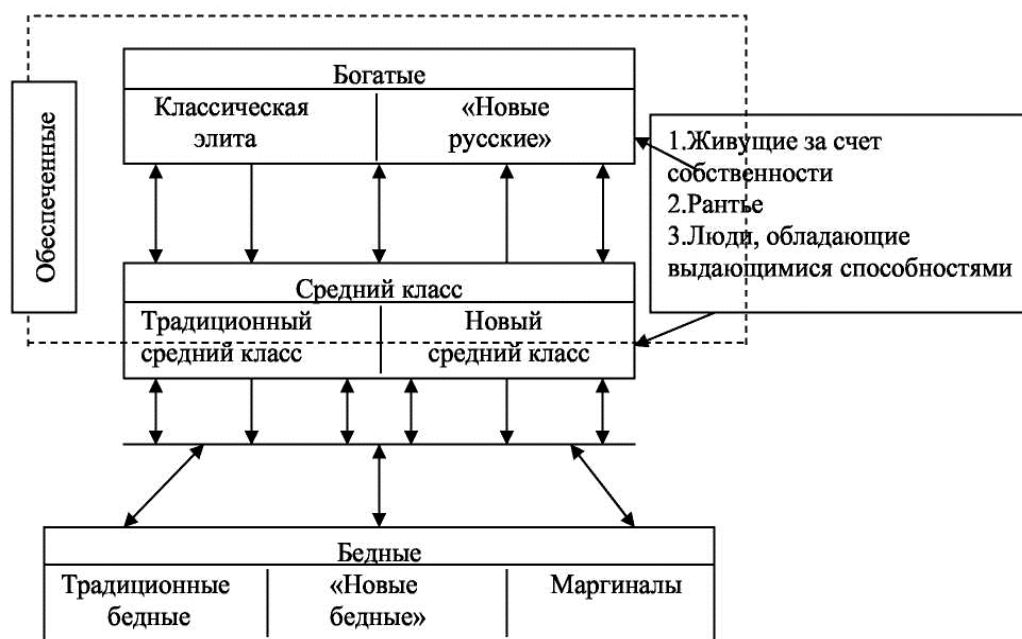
Обеспеченные

Богатые

Классическая элита

«Новые русские»

1.Живущие за счет собственности
2.Рантье
3.Люди, обладающие выдающимися способностями

Средний класс

Традиционный средний класс

Новый средний класс

Бедные

Традиционные бедные

«Новые бедные»

Маргиналы